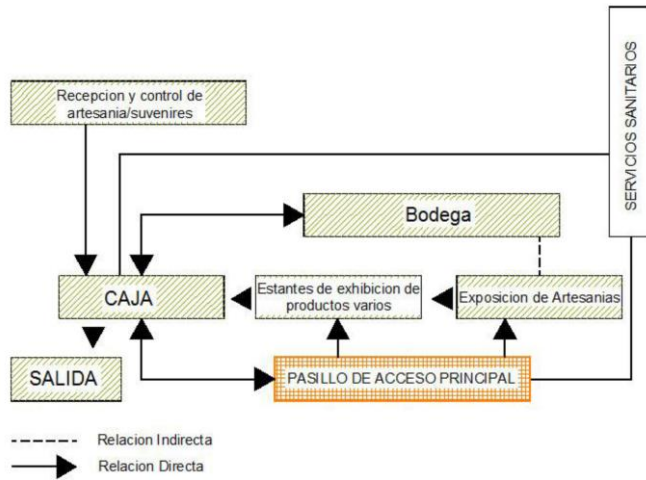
SERVICIOS SANITARIOS

Recepcion y control de artesania/suvenires

Bodega

CAJA

Estantes de exhibicion de productos varios

Exposicion de Artesanias

SALIDA

PASILLO DE ACCESO PRINCIPAL

Relacion Indirecta

Relacion Directa